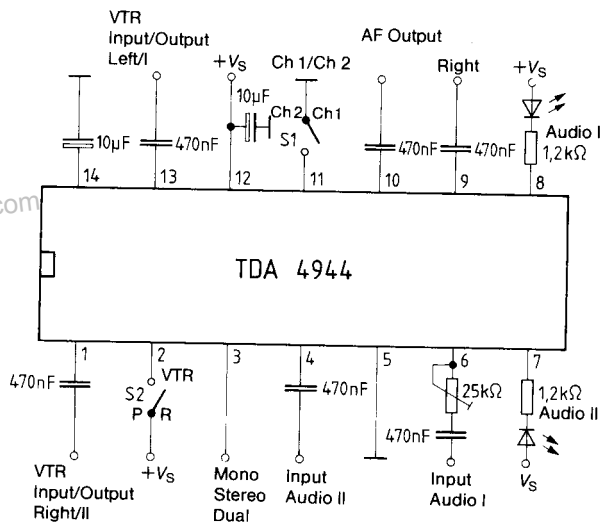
VTR Input/Output Left/I

$+V_S$

Ch 1/Ch 2

AF Output

Right

$+V_S$

10µF

470nF

10µF

Ch2

Ch1

S1

470nF

470nF

Audio I

1,2kΩ

14

13

12

11

10

9

8

.com

TDA 4944

1

2

3

4

5

6

7

470nF

S2

VTR

P

R

470nF

25kΩ

470nF

1,2kΩ

Audio II

VTR Input/Output Right/II

$+V_S$

Mono Stereo Dual

Input Audio II

Input Audio I

$V_S$